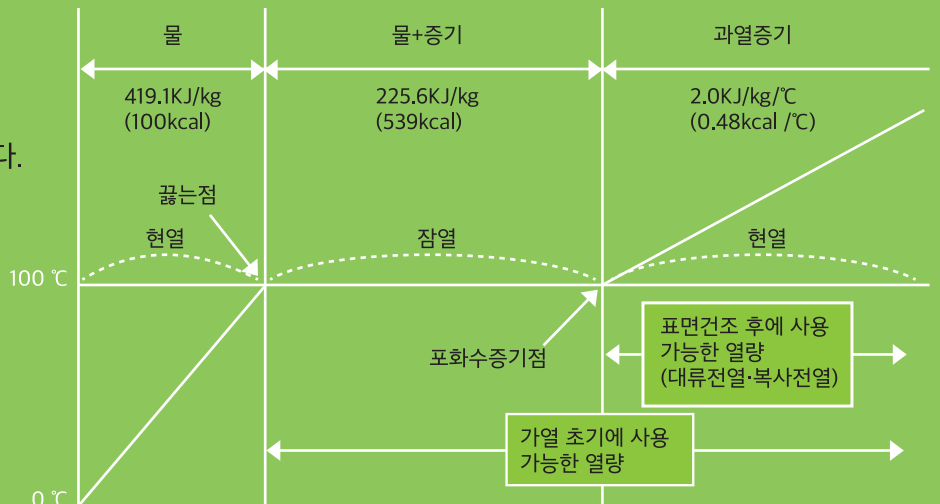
다.

물

물+증기

과열증기

419.1KJ/kg
(100kcal)

225.6KJ/kg
(539kcal)

2.0KJ/kg/℃
(0.48kcal /℃)

끓는점

현열

잠열

현열

100 ℃

표면건조 후에 사용 가능한 열량 (대류전열·복사전열)

포화수증기점

가열 초기에 사용 가능한 열량

0 ℃